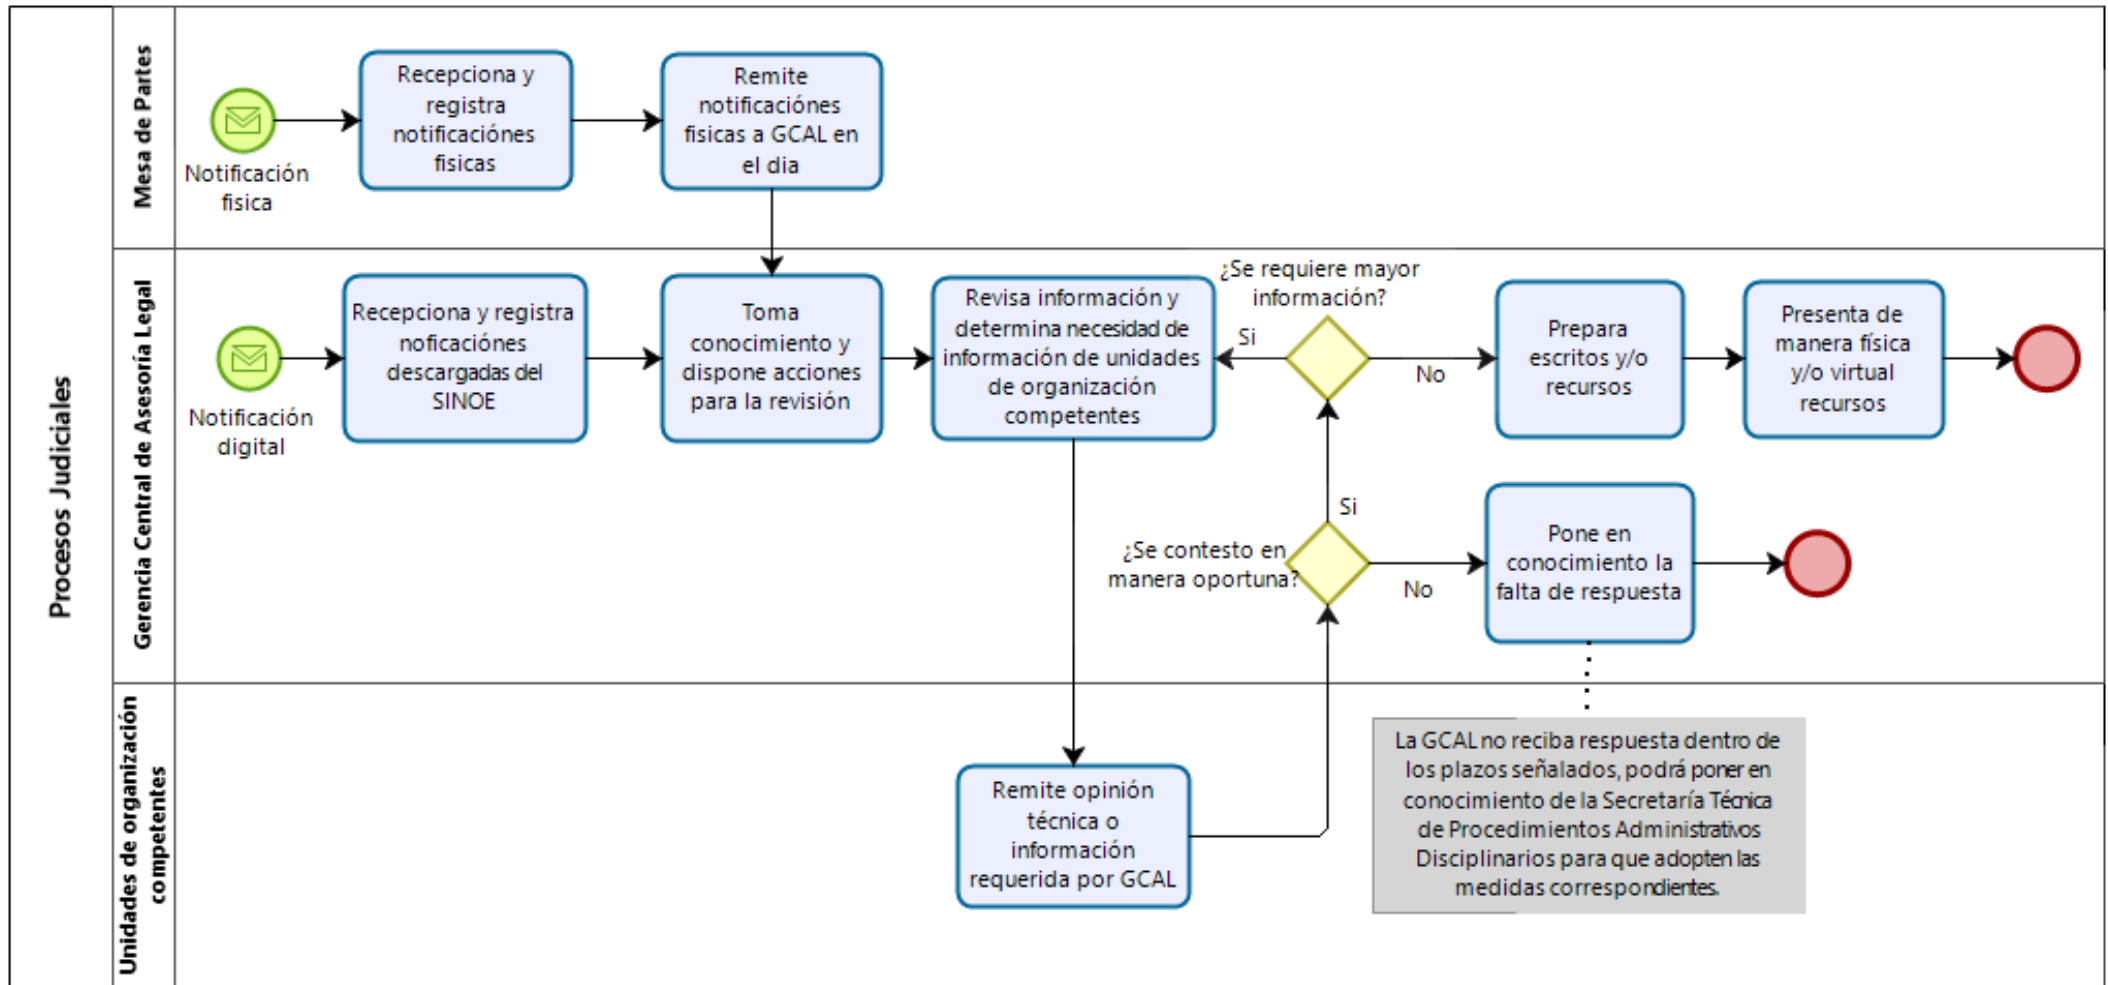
Procesos Judiciales

Mesa de Partes

Notificación fisica

Recepciona y registra notificaciónes fisicas

Remite notificaciónes fisicas a GCAL en el dia

Gerencia Central de Asesoría Legal

Notificación digital

Recepciona y registra noficaciónes descargadas del SINOE

Toma conocimiento y dispone acciones para la revisión

Revisa información y determina necesidad de información de unidades de organización competentes

¿Se requiere mayor información?

Si

No

Prepara escritos y/o recursos

Presenta de manera física y/o virtual recursos

¿Se contesto en manera oportuna?

Si

No

Pone en conocimiento la falta de respuesta

Unidades de organización competentes

Remite opinión técnica o información requerida por GCAL

La GCAL no reciba respuesta dentro de los plazos señalados, podrá poner en conocimiento de la Secretaría Técnica de Procedimientos Administrativos Disciplinarios para que adopten las medidas correspondientes.